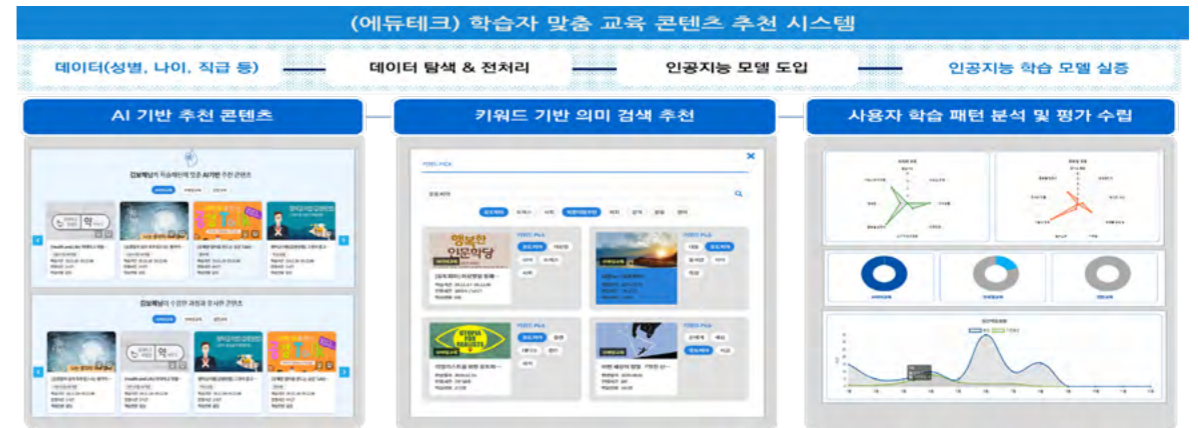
(에듀테크) 학습자 맞춤 교육 콘텐츠 추천 시스템

데이터(성별, 나이, 직급 등)

데이터 탐색 & 전처리

인공지능 모델 도입

인공지능 학습 모델 실증

AI 기반 추천 콘텐츠

키워드 기반 의미 검색 추천

사용자 학습 패턴 분석 및 평가 수립

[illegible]

행복한 인문학당

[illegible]